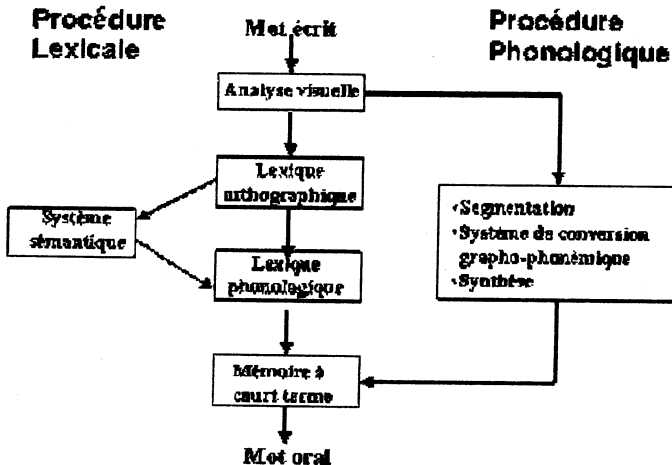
Procédure Lexicale

Mot écrit

Procédure Phonologique

Analyse visuelle

Lexique orthographique

Système sémantique

Lexique phonologique

•Segmentation
•Système de conversion grapho-phonémique
•Synthèse

Mémoire à court terme

Mot oral